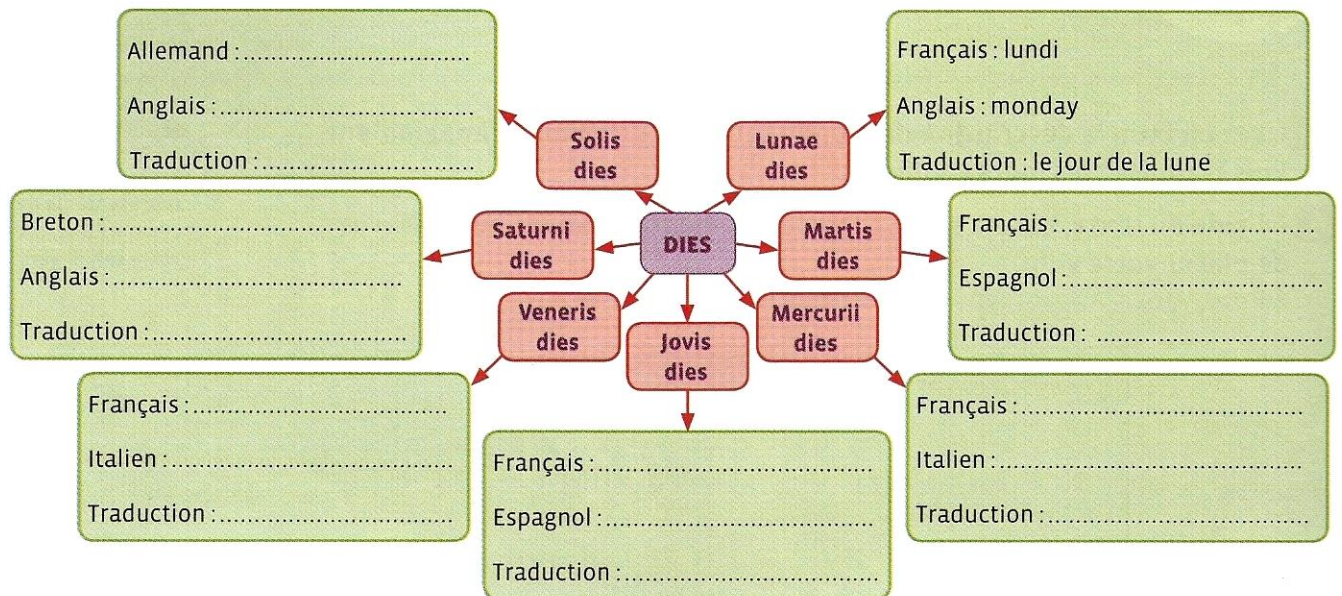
Allemand : ..............................

Anglais : ..............................

Traduction : ..............................

Solis dies

Lunae dies

Français : lundi

Anglais : monday

Traduction : le jour de la lune

Breton : ..............................

Anglais : ..............................

Traduction : ..............................

Saturni dies

DIES

Martis dies

Français : ..............................

Espagnol : ..............................

Traduction : ..............................

Veneris dies

Jovis dies

Mercurii dies

Français : ..............................

Italien : ..............................

Traduction : ..............................

Français : ..............................

Espagnol : ..............................

Traduction : ..............................

Français : ..............................

Italien : ..............................

Traduction : ..............................